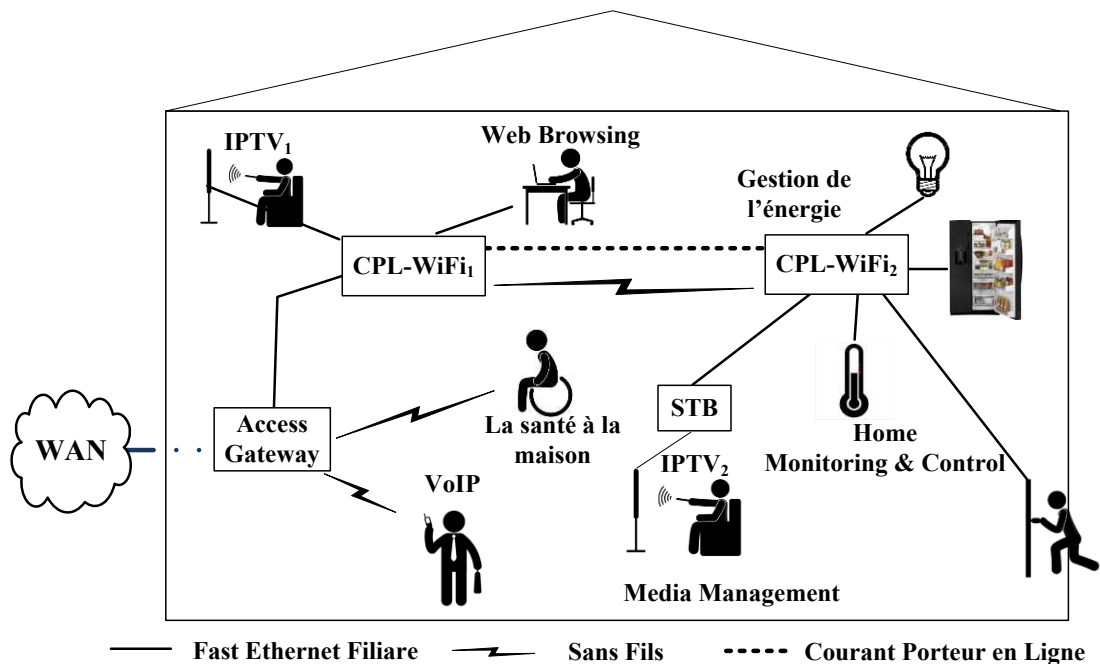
IPTV$_1$

Web Browsing

Gestion de l'énergie

CPL-WiFi$_1$

CPL-WiFi$_2$

Access Gateway

WAN

La santé à la maison

STB

Home Monitoring & Control

IPTV$_2$

VoIP

Media Management

Fast Ethernet Filiare

Sans Fils

Courant Porteur en Ligne